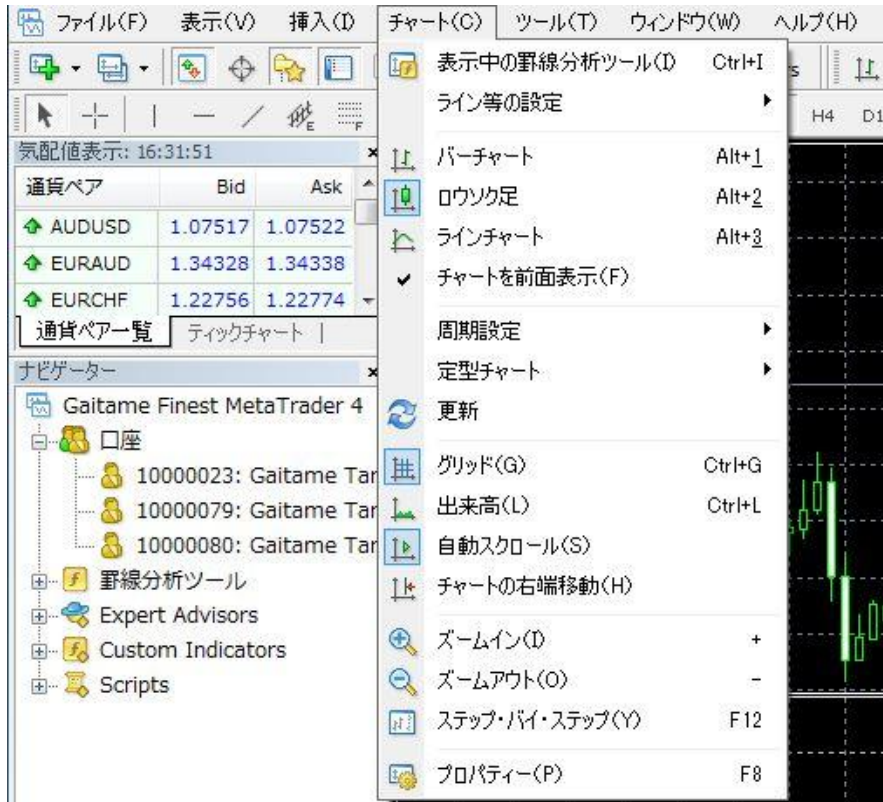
ファイル(F) 表示(V) 挿入(I) チャート(C) ツール(T) ウィンドウ(W) ヘルプ(H)

H4 D1

気配値表示: 16:31:51

| 通貨ペア | Bid | Ask |
|---|---|---|
| AUDUSD | 1.07517 | 1.07522 |
| EURAUD | 1.34328 | 1.34338 |
| EURCHF | 1.22756 | 1.22774 |

通貨ペア一覧 ティックチャート

ナビゲーター

Gaitame Finest MetaTrader 4
口座
10000023: Gaitame Tar
10000079: Gaitame Tar
10000080: Gaitame Tar
罫線分析ツール
Expert Advisors
Custom Indicators
Scripts

表示中の罫線分析ツール(I) Ctrl+I
ライン等の設定
バーチャート Alt+1
ロウソク足 Alt+2
ラインチャート Alt+3
チャートを前面表示(F)
周期設定
定型チャート
更新
グリッド(G) Ctrl+G
出来高(L) Ctrl+L
自動スクロール(S)
チャートの右端移動(H)
ズームイン(I) +
ズームアウト(O) -
ステップ・バイ・ステップ(Y) F12
プロパティー(P) F8